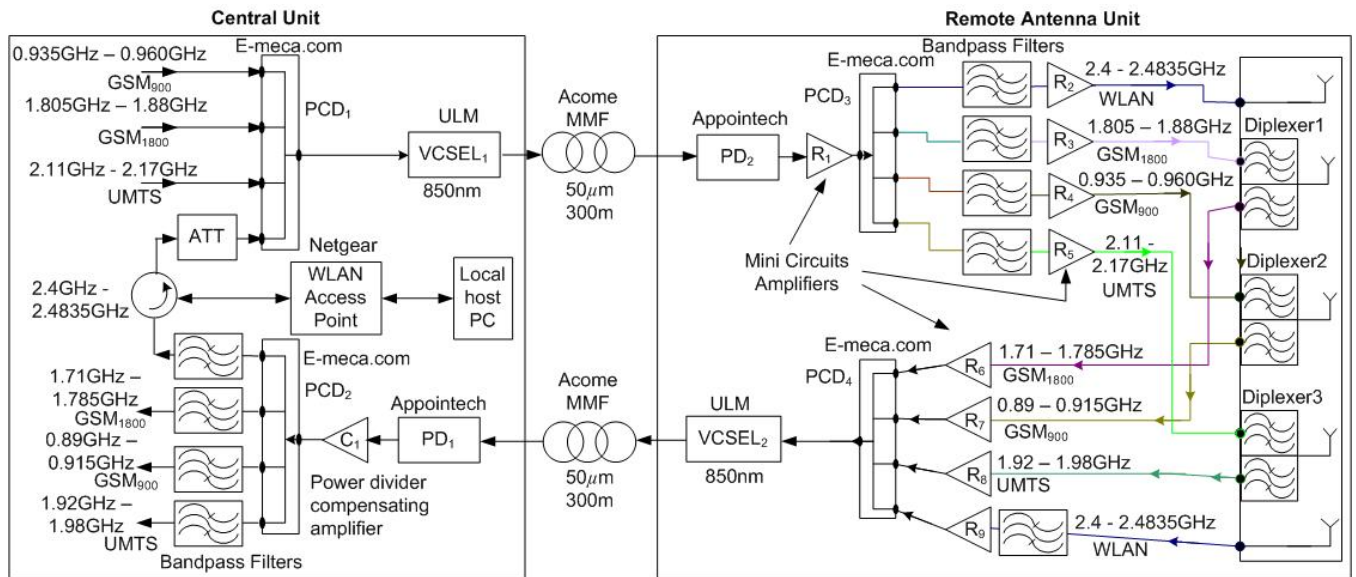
Central Unit

0.935GHz – 0.960GHz
GSM$_{900}$
1.805GHz – 1.88GHz
GSM$_{1800}$
2.11GHz - 2.17GHz
UMTS
E-meca.com
PCD$_1$
ULM
VCSEL$_1$
850nm
ATT
Netgear
WLAN Access Point
Local host PC
2.4GHz - 2.4835GHz
E-meca.com
PCD$_2$
1.71GHz – 1.785GHz
GSM$_{1800}$
0.89GHz – 0.915GHz
GSM$_{900}$
1.92GHz – 1.98GHz
UMTS
Bandpass Filters
C$_1$
Appointech
PD$_1$
Power divider compensating amplifier

Acome MMF
50$\mu$m
300m

Acome MMF
50$\mu$m
300m

Remote Antenna Unit

Appointech
PD$_2$
R$_1$
E-meca.com
PCD$_3$
Bandpass Filters
R$_2$
2.4 - 2.4835GHz
WLAN
R$_3$
1.805 – 1.88GHz
GSM$_{1800}$
Diplexer1
R$_4$
0.935 – 0.960GHz
GSM$_{900}$
R$_5$
2.11 - 2.17GHz
UMTS
Diplexer2
Mini Circuits Amplifiers
E-meca.com
PCD$_4$
R$_6$
1.71 – 1.785GHz
GSM$_{1800}$
R$_7$
0.89 – 0.915GHz
GSM$_{900}$
Diplexer3
R$_8$
1.92 – 1.98GHz
UMTS
R$_9$
2.4 - 2.4835GHz
WLAN
ULM
VCSEL$_2$
850nm